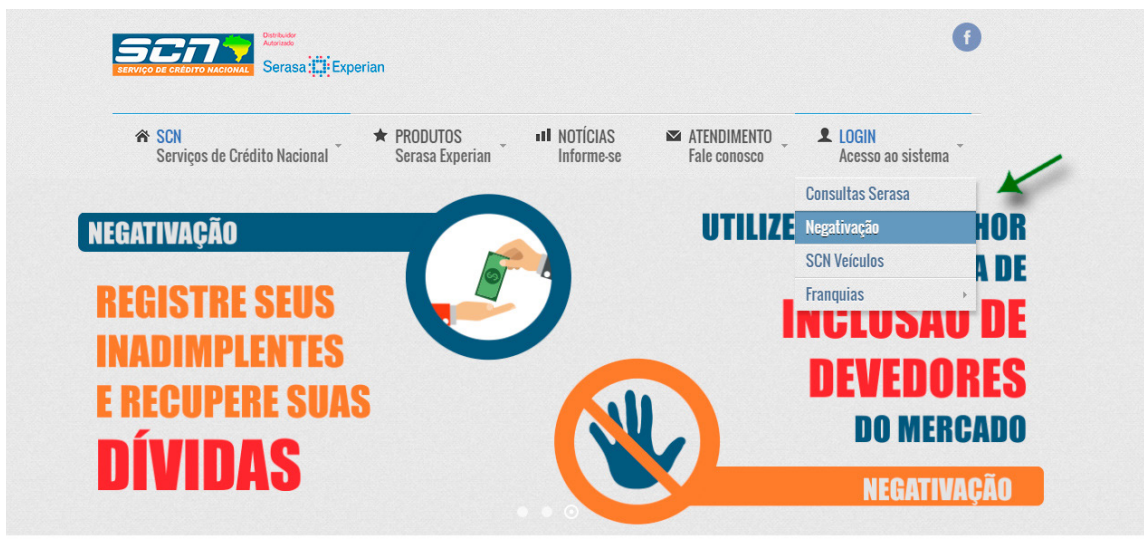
SCN
SERVIÇO DE CRÉDITO NACIONAL
Distribuidor Autorizado
Serasa Experian

f

SCN
Serviços de Crédito Nacional

PRODUTOS
Serasa Experian

NOTÍCIAS
Informe-se

ATENDIMENTO
Fale conosco

LOGIN
Acesso ao sistema

Consultas Serasa
Negativação
SCN Veículos
Franquias

NEGATIVAÇÃO

REGISTRE SEUS INADIMPLENTES E RECUPERE SUAS
DÍVIDAS

UTILIZE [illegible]HOR
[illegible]A DE
INCLUSÃO DE
DEVEDORES
DO MERCADO

NEGATIVAÇÃO